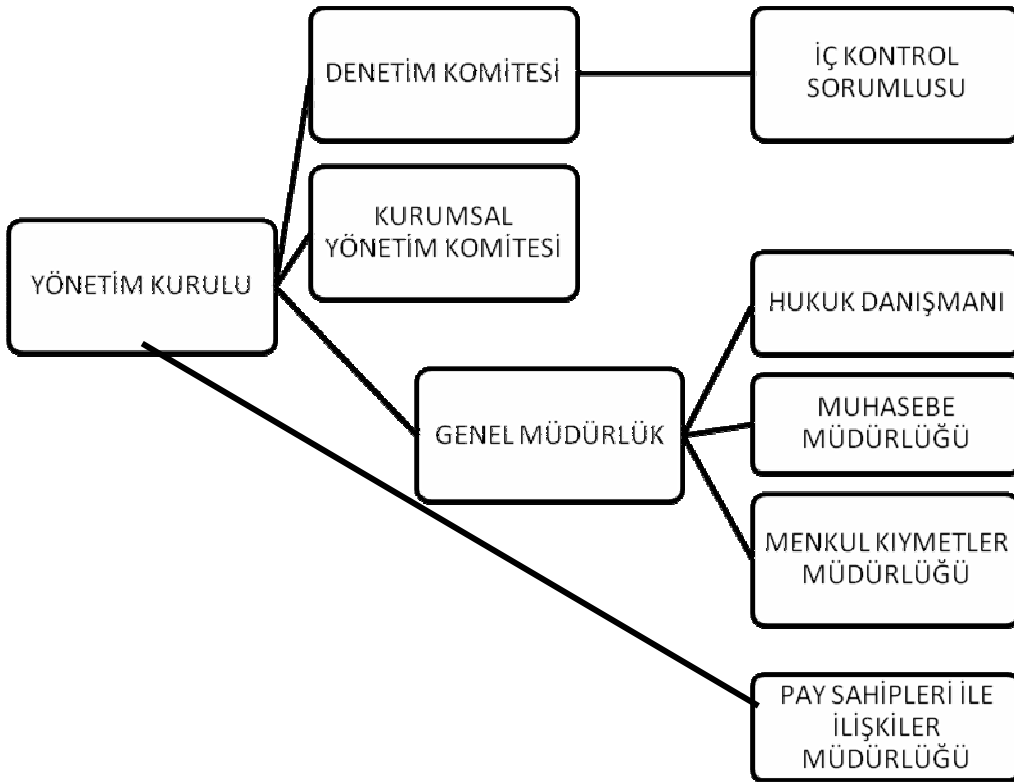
YÖNETİM KURULU

DENETİM KOMİTESİ

İÇ KONTROL SORUMLUSU

KURUMSAL YÖNETİM KOMİTESİ

GENEL MÜDÜRLÜK

HUKUK DANIŞMANI

MUHASEBE MÜDÜRLÜĞÜ

MENKUL KIYMETLER MÜDÜRLÜĞÜ

PAY SAHİPLERİ İLE İLİŞKİLER MÜDÜRLÜĞÜ